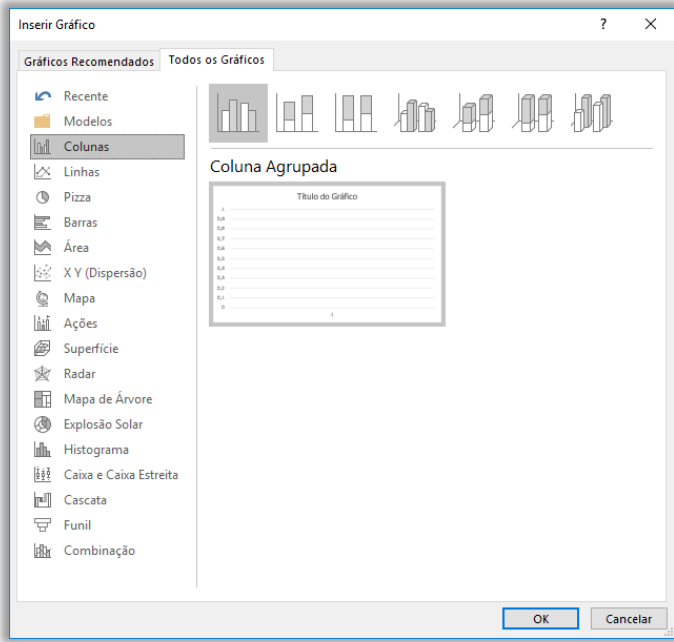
Inserir Gráfico

?

Gráficos Recomendados

Todos os Gráficos

Recente
Modelos
Colunas
Linhas
Pizza
Barras
Área
X Y (Dispersão)
Mapa
Ações
Superfície
Radar
Mapa de Árvore
Explosão Solar
Histograma
Caixa e Caixa Estreita
Cascata
Funil
Combinação

Coluna Agrupada

Título do Gráfico

1
0,9
0,8
0,7
0,6
0,5
0,4
0,3
0,2
0,1
0

1

OK

Cancelar